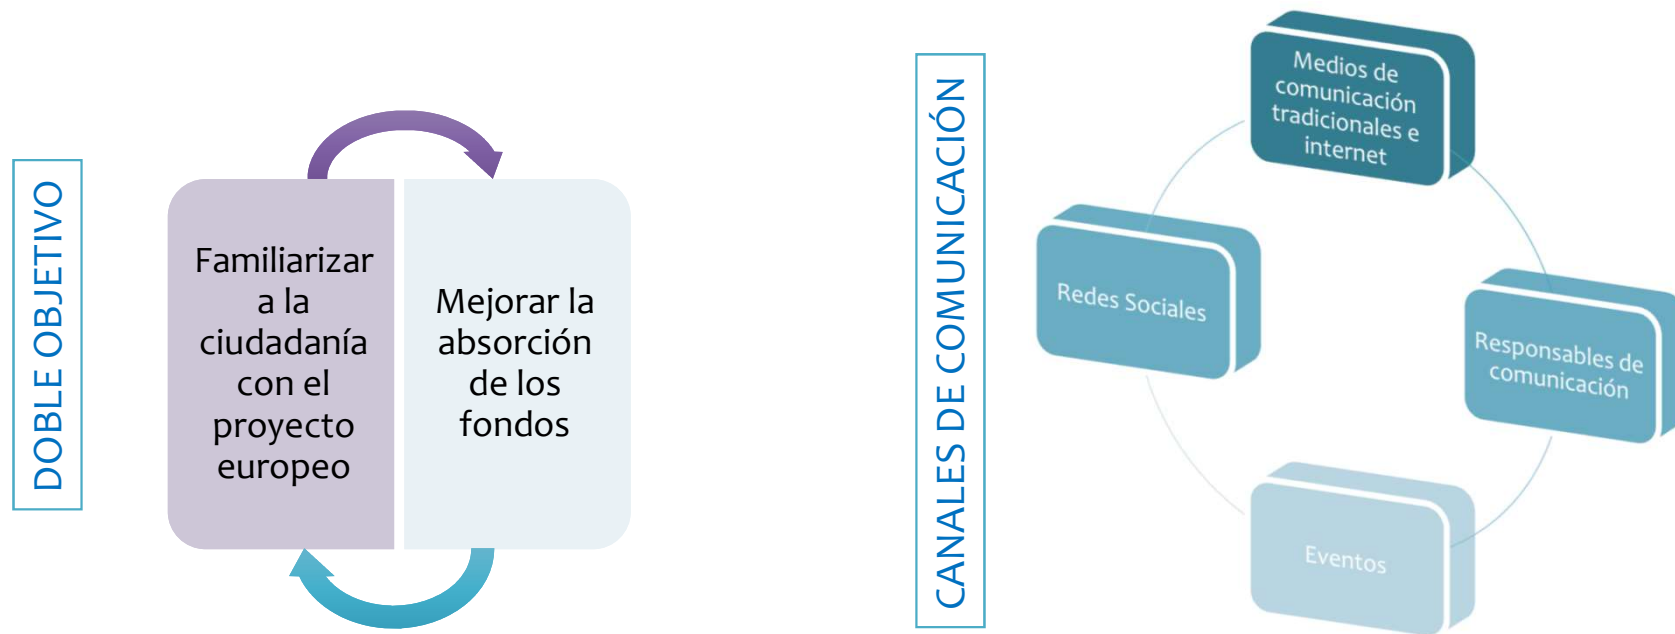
DOBLE OBJETIVO

Familiarizar a la ciudadanía con el proyecto europeo

Mejorar la absorción de los fondos

CANALES DE COMUNICACIÓN

Medios de comunicación tradicionales e internet

Redes Sociales

Responsables de comunicación

Eventos